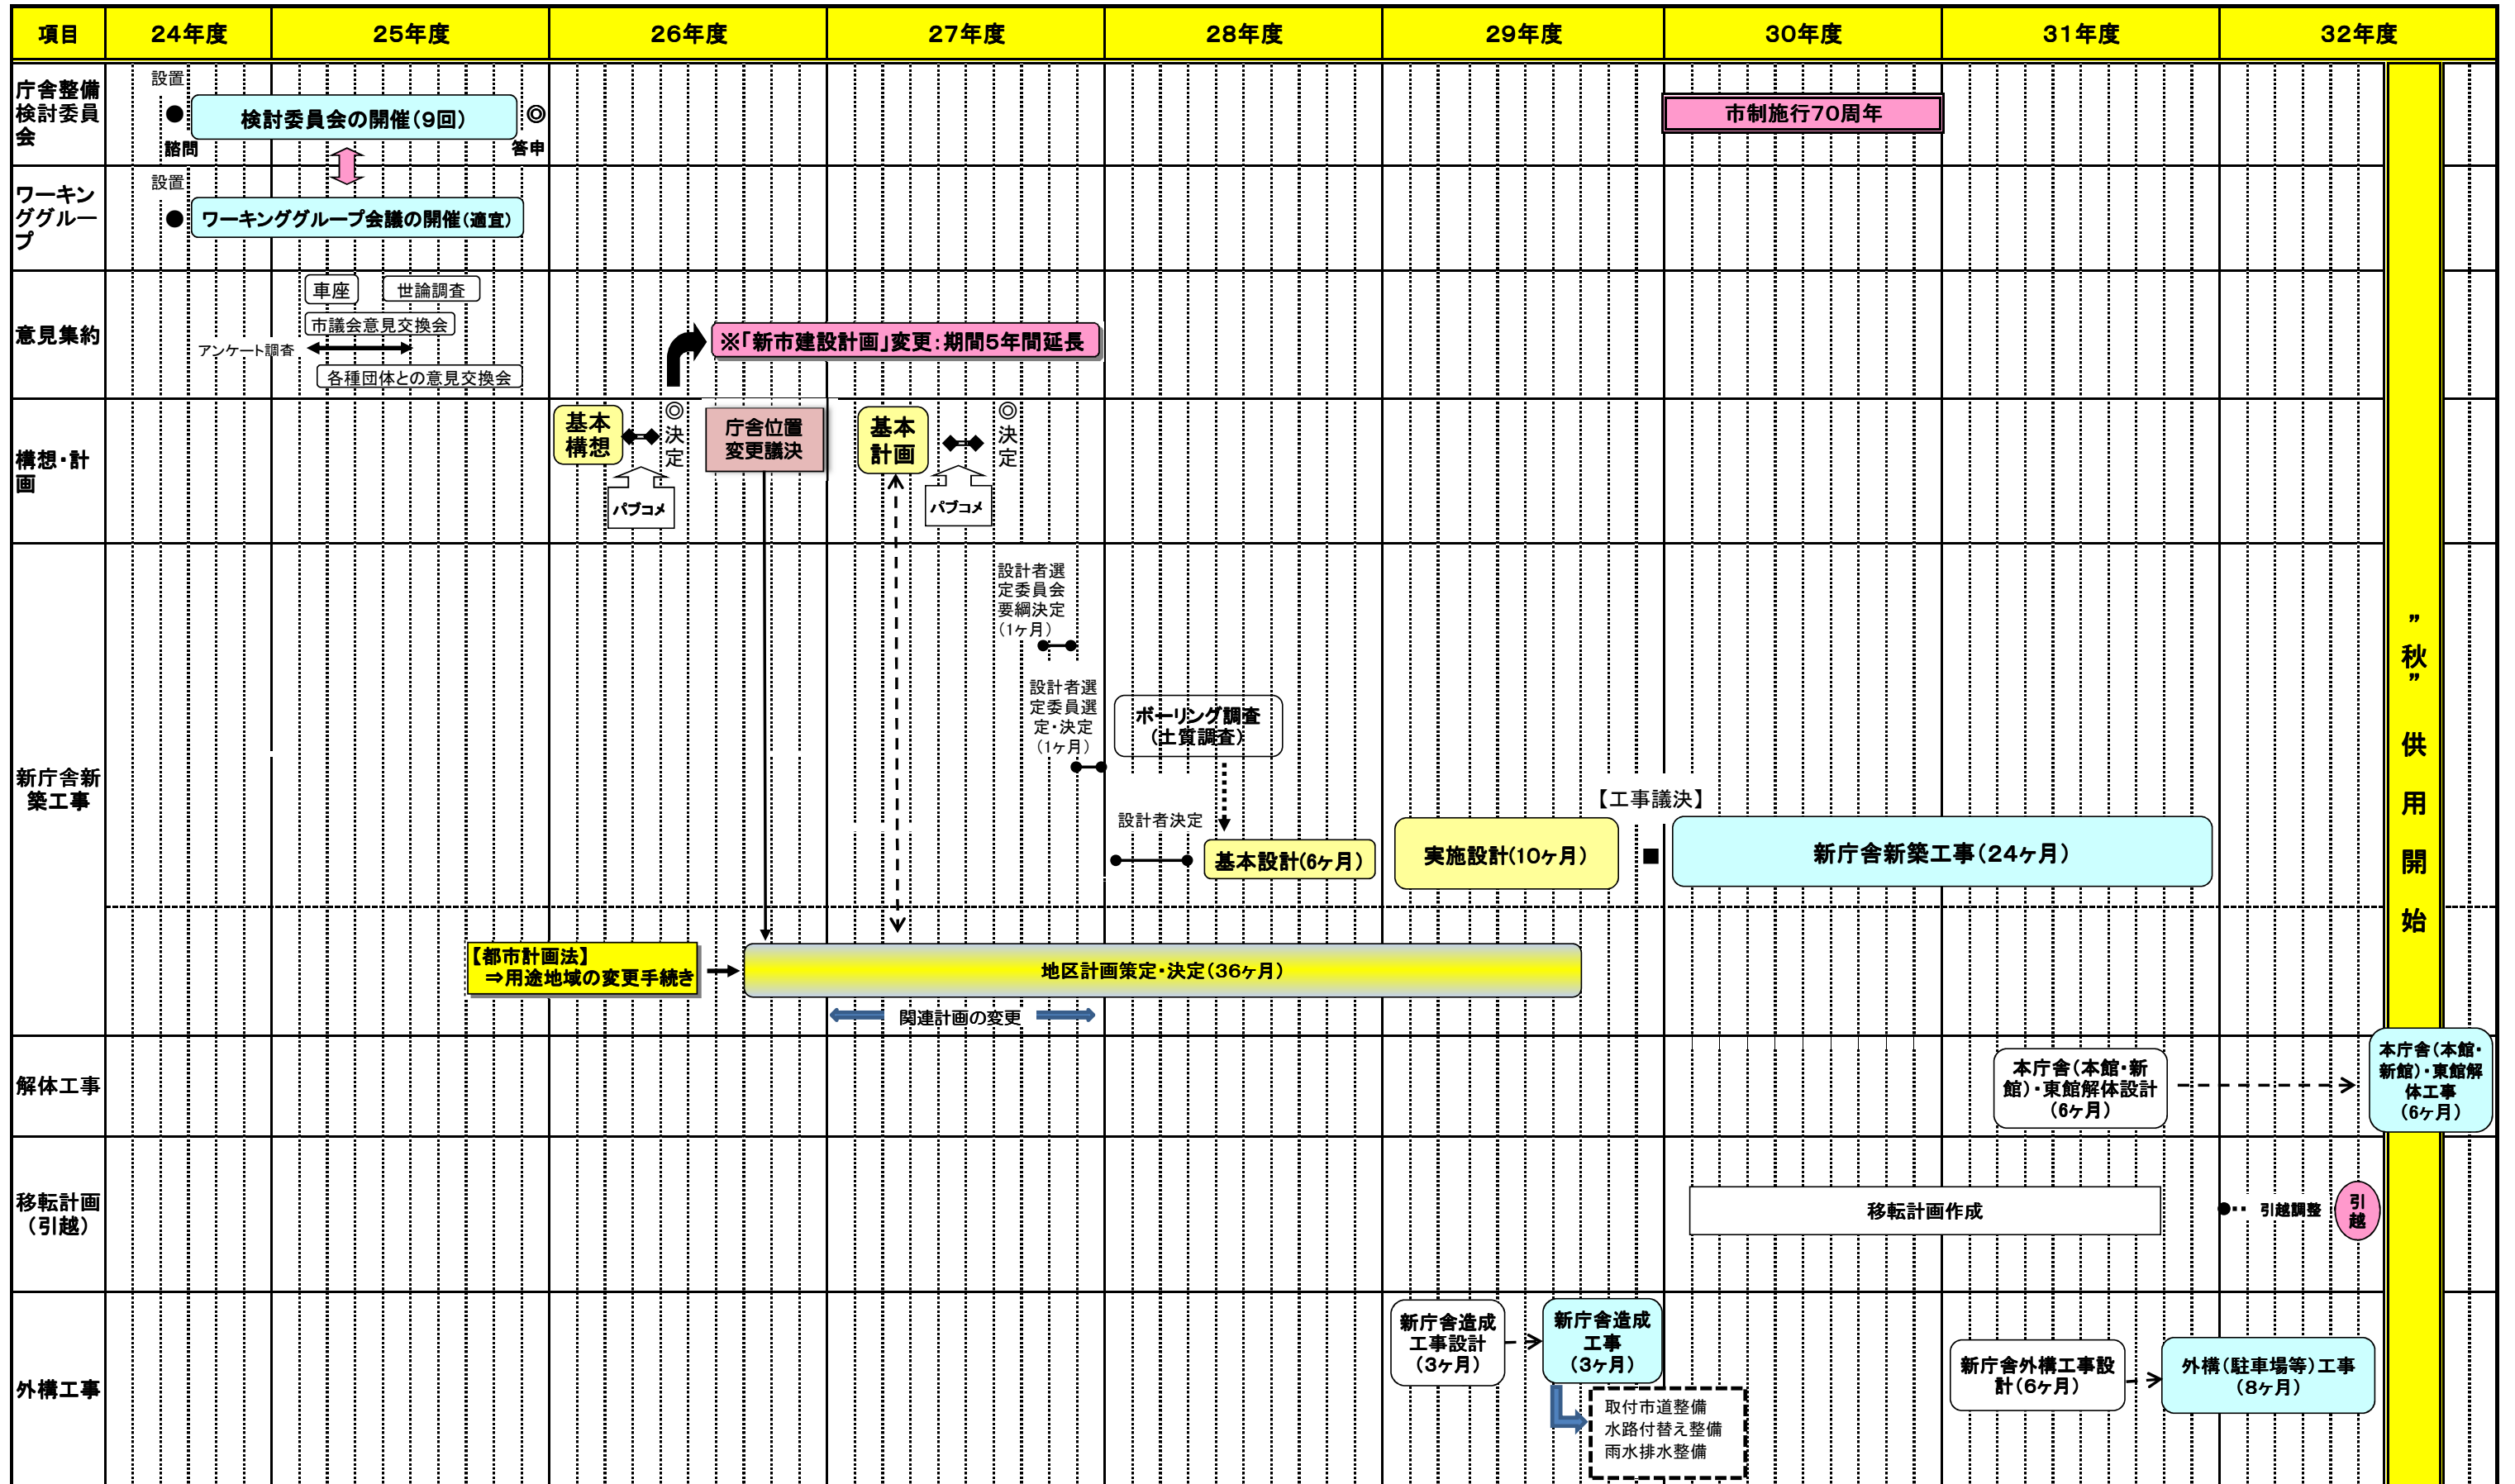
| 項目 | 24年度 | 25年度 | 26年度 | 27年度 | 28年度 | 29年度 | 30年度 | 31年度 | 32年度 |
|---|---|---|---|---|---|---|---|---|---|

庁舎整備検討委員会
設置
諮問
検討委員会の開催(9回)
答申
市制施行70周年

ワーキンググループ
設置
ワーキンググループ会議の開催(適宜)

意見集約
車座
世論調査
市議会意見交換会
アンケート調査
各種団体との意見交換会
※「新市建設計画」変更:期間5年間延長

構想・計画
基本構想
決定
パブコメ
庁舎位置変更議決
基本計画
決定
パブコメ

新庁舎新築工事
設計者選定委員会要綱決定(1ヶ月)
設計者選定委員選定・決定(1ヶ月)
ボーリング調査(地質調査)
設計者決定
基本設計(6ヶ月)
実施設計(10ヶ月)
【工事議決】
新庁舎新築工事(24ヶ月)
【都市計画法】⇒用途地域の変更手続き
地区計画策定・決定(36ヶ月)
関連計画の変更

解体工事
本庁舎(本館・新館)・東館解体設計(6ヶ月)
本庁舎(本館・新館)・東館解体工事(6ヶ月)

移転計画(引越)
移転計画作成
引越調整
引越

外構工事
新庁舎造成工事設計(3ヶ月)
新庁舎造成工事(3ヶ月)
取付市道整備
水路付替え整備
雨水排水整備
新庁舎外構工事設計(6ヶ月)
外構(駐車場等)工事(8ヶ月)

”秋”供用開始